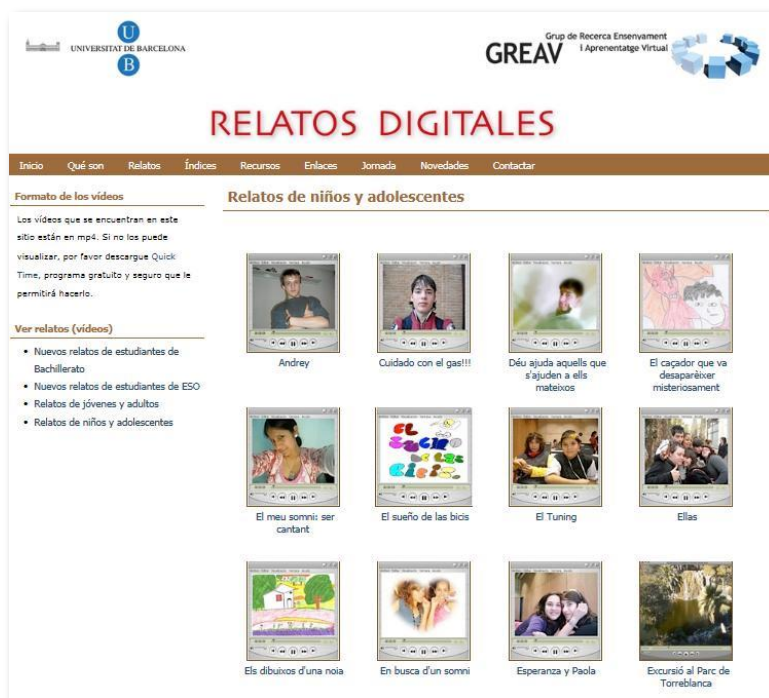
UNIVERSITAT DE BARCELONA

U
B

GREAV Grup de Recerca Ensenyament i Aprenentatge Virtual

RELATOS DIGITALES

Inicio Qué son Relatos Índices Recursos Enlaces Jornada Novedades Contactar

Formato de los vídeos

Los vídeos que se encuentran en este sitio están en mp4. Si no los puede visualizar, por favor descargue Quick Time, programa gratuito y seguro que le permitirá hacerlo.

Ver relatos (vídeos)

- Nuevos relatos de estudiantes de Bachillerato
- Nuevos relatos de estudiantes de ESO
- Relatos de jóvenes y adultos
- Relatos de niños y adolescentes

Relatos de niños y adolescentes

Andrey

Cuidado con el gas!!!

Déu ajuda aquells que s'ajuden a ells mateixos

El caçador que va desaparèixer misteriosament

El meu somni: ser cantant

El sueño de las bicis

El Tuning

Ellas

Els dibuixos d'una noia

En busca d'un somni

Esperanza y Paola

Excursió al Parc de Torreblanca